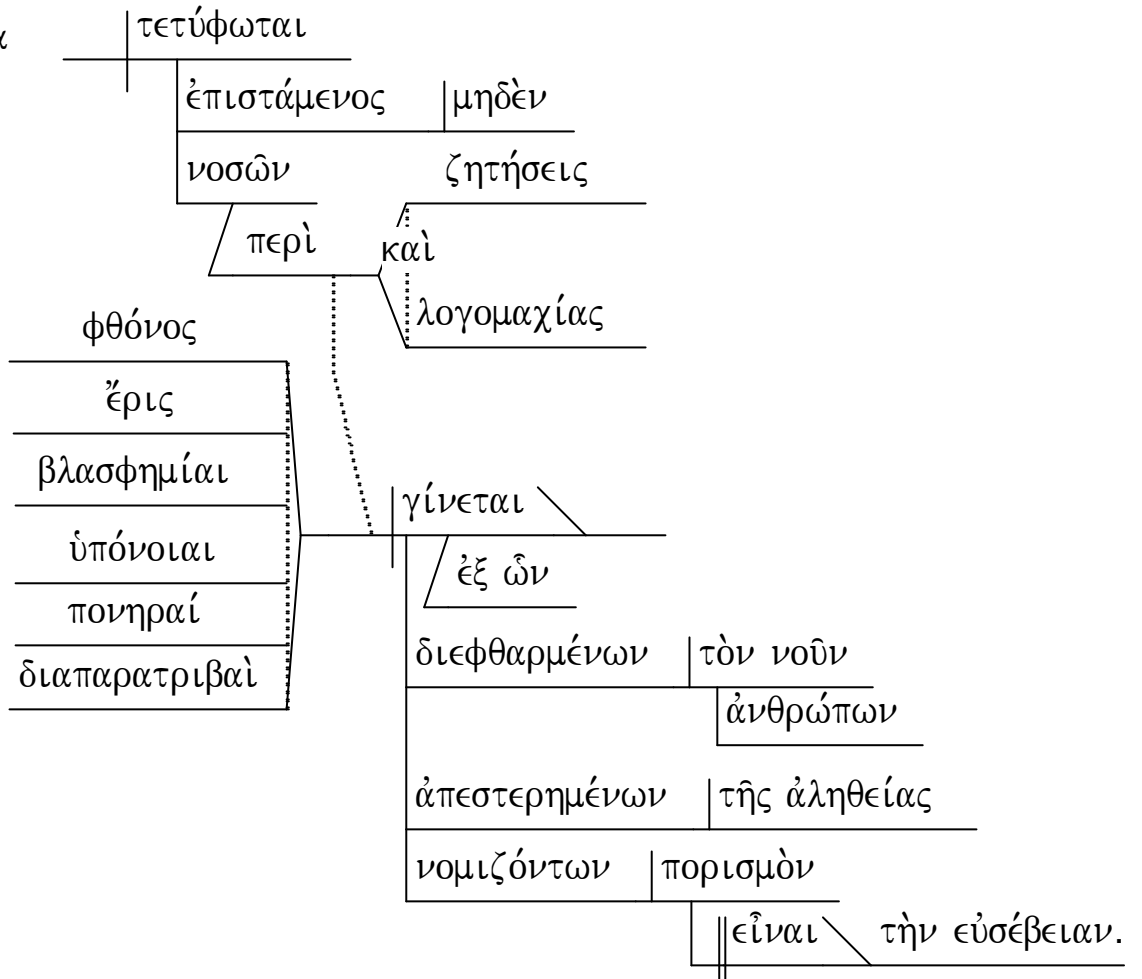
ι
τετύφωται
ἐπιστάμενος
μηδὲν
νοσῶν
ζητήσεις
περὶ
καὶ
λογομαχίας
φθόνος
ἔρις
βλασφημίαι
ὑπόνοιαι
πονηραί
διαπαρατριβαὶ
γίνεται
ἐξ ὧν
διεφθαρμένων
τὸν νοῦν
ἀνθρώπων
ἀπεστερημένων
τῆς ἀληθείας
νομιζόντων
πορισμὸν
εἶναι
τὴν εὐσέβειαν.